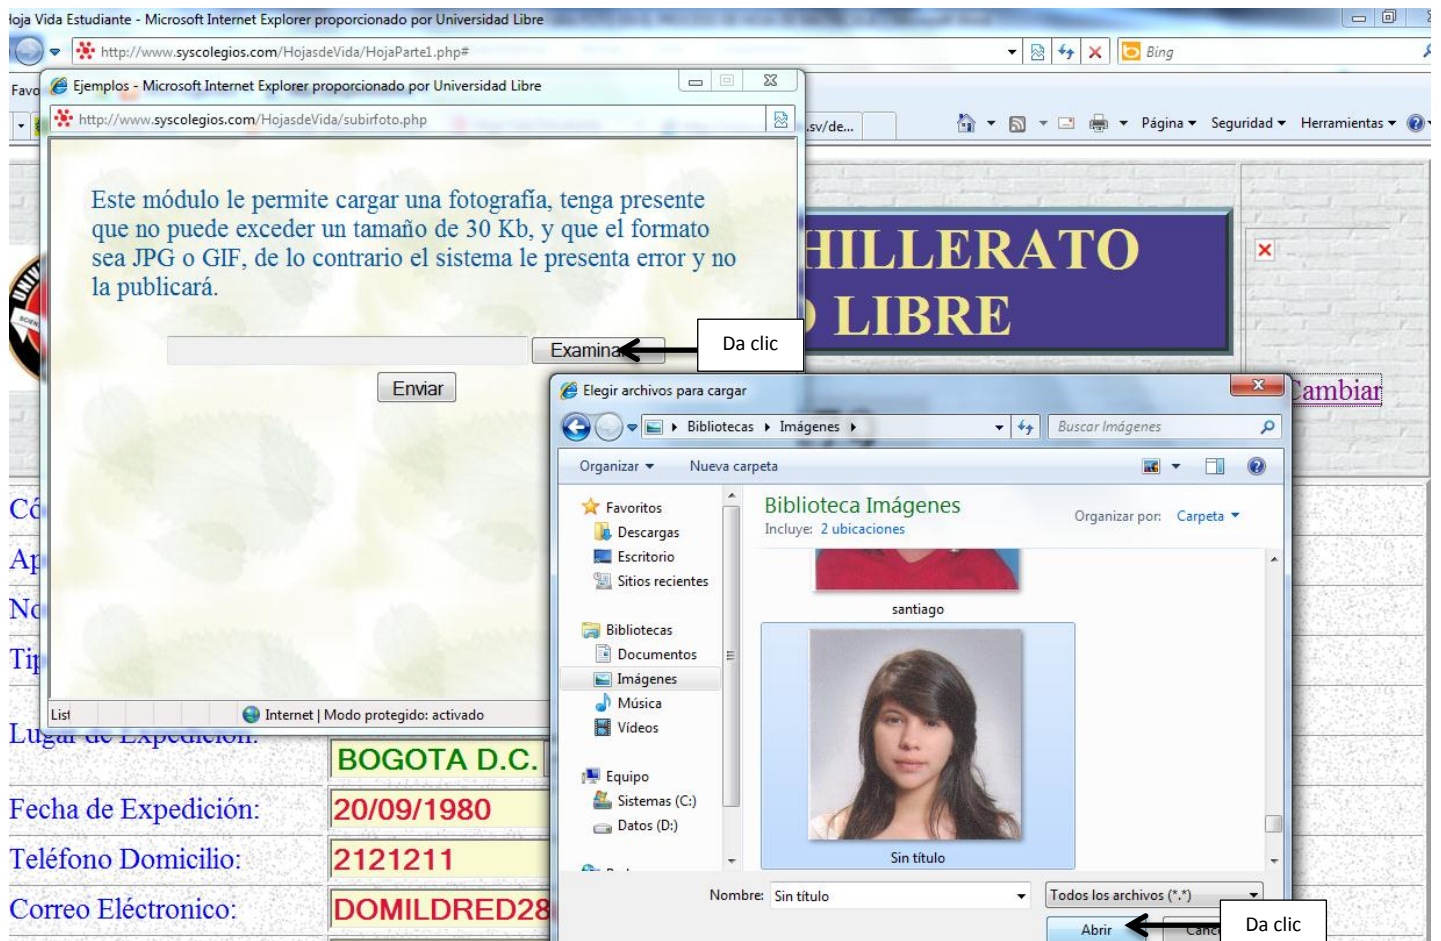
loja Vida Estudiante - Microsoft Internet Explorer proporcionado por Universidad Libre
http://www.syscolegios.com/HojasdeVida/HojaParte1.php#
Bing
Favo
Ejemplos - Microsoft Internet Explorer proporcionado por Universidad Libre
http://www.syscolegios.com/HojasdeVida/subirfoto.php
.sv/de...
Página ▾ Seguridad ▾ Herramientas ▾

Este módulo le permite cargar una fotografía, tenga presente que no puede exceder un tamaño de 30 Kb, y que el formato sea JPG o GIF, de lo contrario el sistema le presenta error y no la publicará.

Examinar
Da clic
Enviar

HILLERATO
LIBRE
Cambiar

Elegir archivos para cargar
Bibliotecas ▸ Imágenes ▸
Buscar Imágenes
Organizar ▾ Nueva carpeta
Favoritos
Descargas
Escritorio
Sitios recientes
Bibliotecas
Documentos
Imágenes
Música
Vídeos
Equipo
Sistemas (C:)
Datos (D:)
Biblioteca Imágenes
Incluye: 2 ubicaciones
Organizar por: Carpeta ▾
santiago
Sin título
Nombre: Sin título
Todos los archivos (*.*)
Abrir
Canc
Da clic

Có
Ap
No
Tip
List
Internet | Modo protegido: activado
Lugar de Expedición:
BOGOTA D.C.
Fecha de Expedición:
20/09/1980
Teléfono Domicilio:
2121211
Correo Eléctronico:
DOMILDRED28